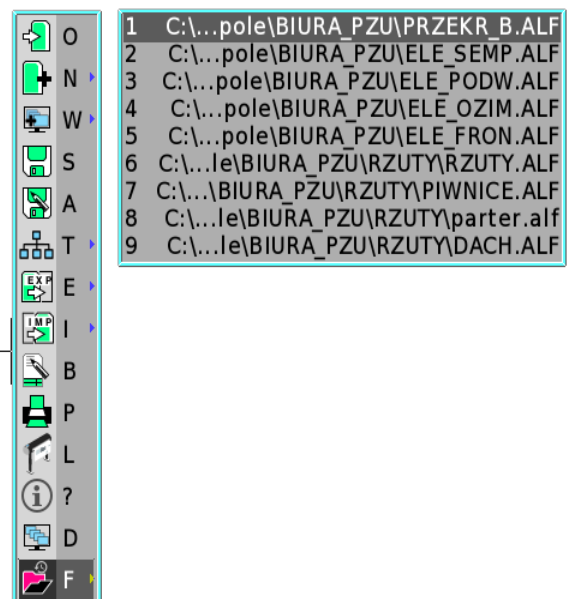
O
N
W
S
A
T
EXP
E
IMP
I
B
P
L
?
D
F

1 C:\...pole\BIURA_PZU\PRZEKR_B.ALF
2 C:\...pole\BIURA_PZU\ELE_SEMP.ALF
3 C:\...pole\BIURA_PZU\ELE_PODW.ALF
4 C:\...pole\BIURA_PZU\ELE_OZIM.ALF
5 C:\...pole\BIURA_PZU\ELE_FRON.ALF
6 C:\...le\BIURA_PZU\RZUTY\RZUTY.ALF
7 C:\...\BIURA_PZU\RZUTY\PIWNICE.ALF
8 C:\...le\BIURA_PZU\RZUTY\parter.alf
9 C:\...le\BIURA_PZU\RZUTY\DACH.ALF